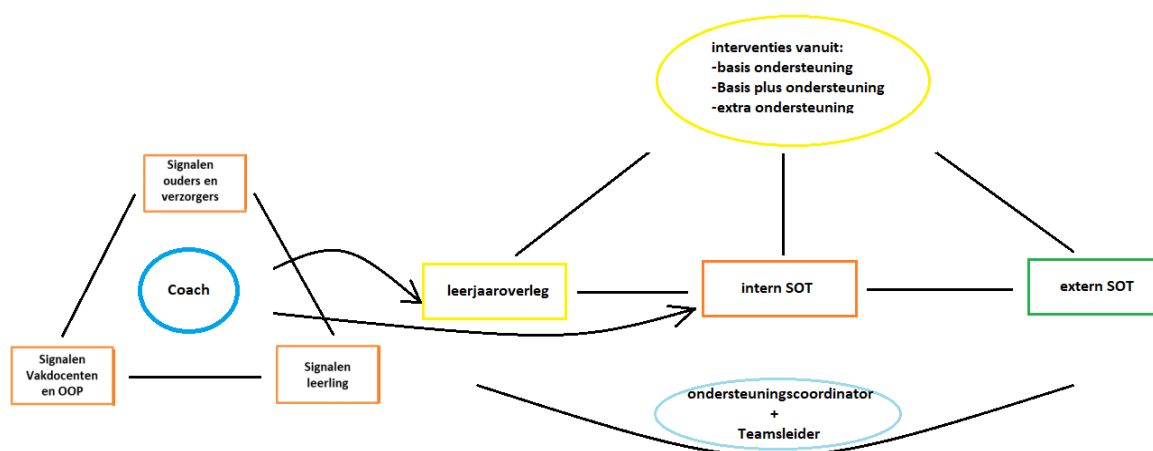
interventies vanuit:
-basis ondersteuning
-Basis plus ondersteuning
-extra ondersteuning

Signalen ouders en verzorgers

Coach

Signalen Vakdocenten en OOP

Signalen leerling

leerjaaroverleg

intern SOT

extern SOT

ondersteuningscoordinator
+
Teamsleider